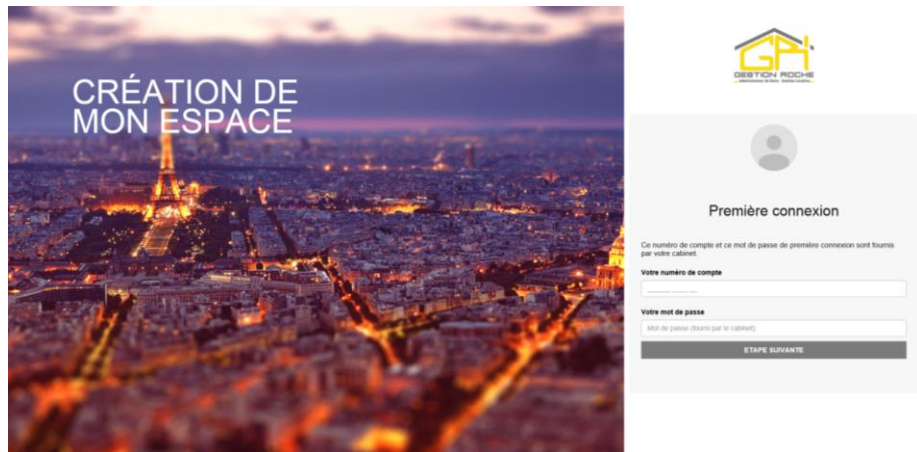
CRÉATION DE MON ESPACE

GR

GESTION ROCHE

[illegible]

Première connexion

Ce numéro de compte et ce mot de passe de première connexion sont fournis par votre cabinet.

Votre numéro de compte

Votre mot de passe

Mot de passe (fourni par le cabinet)

ETAPE SUIVANTE